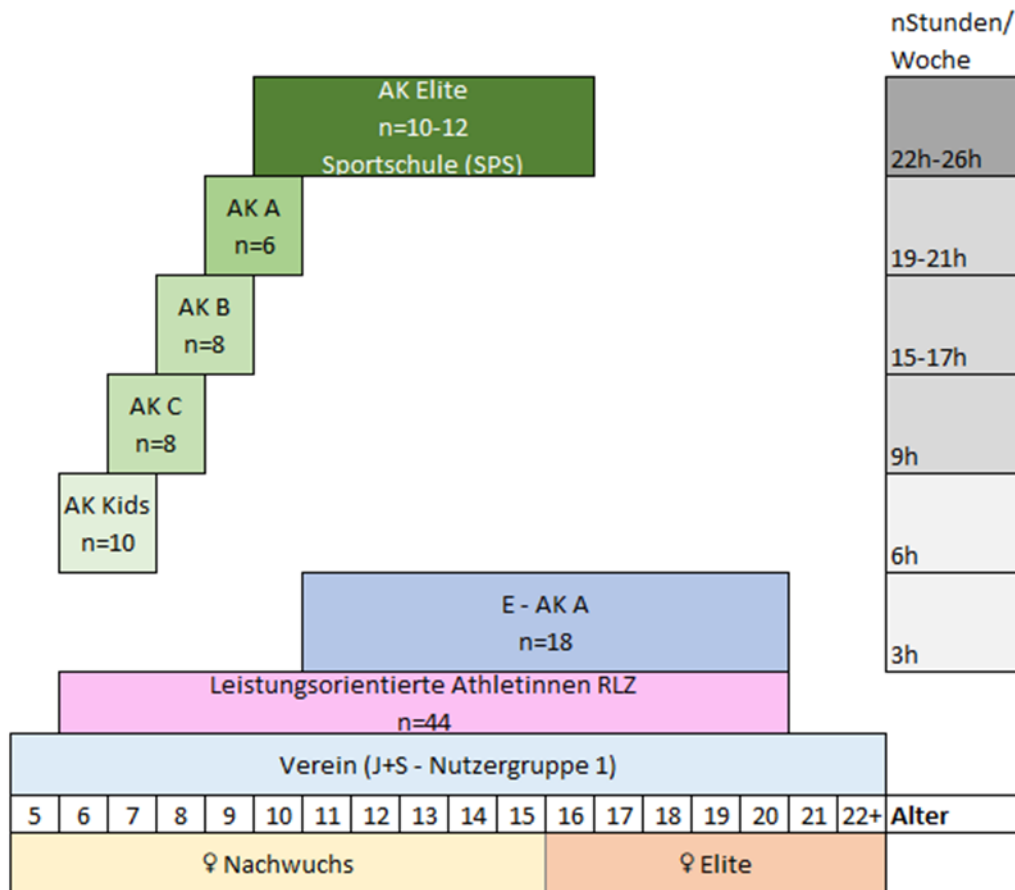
nStunden/ Woche

AK Elite
n=10-12
Sportschule (SPS)

22h-26h

AK A
n=6

19-21h

AK B
n=8

15-17h

AK C
n=8

9h

AK Kids
n=10

6h

E - AK A
n=18

3h

Leistungsorientierte Athletinnen RLZ
n=44

Verein (J+S - Nutzergruppe 1)

| 5 | 6 | 7 | 8 | 9 | 10 | 11 | 12 | 13 | 14 | 15 | 16 | 17 | 18 | 19 | 20 | 21 | 22+ | Alter |
|---|---|---|---|---|---|---|---|---|---|---|---|---|---|---|---|---|---|---|

♀ Nachwuchs

♀ Elite